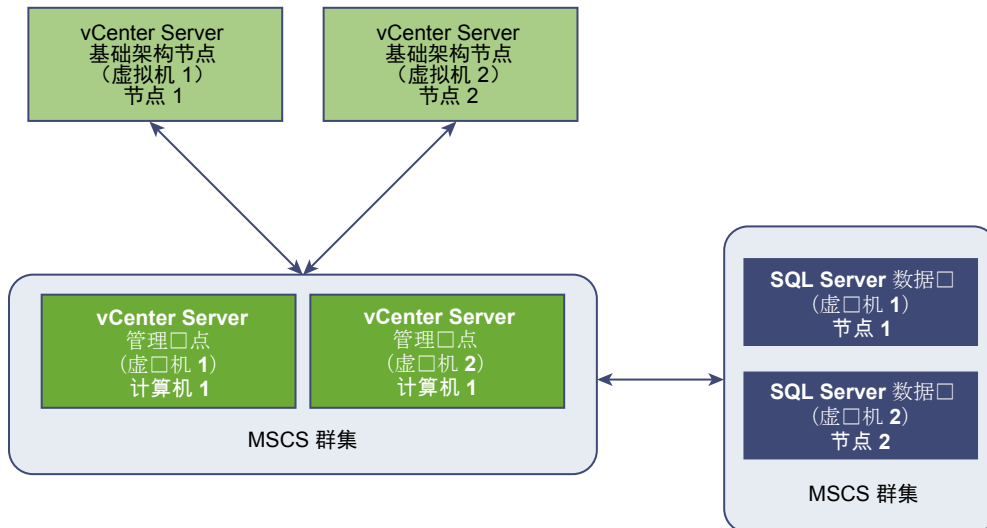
vCenter Server
基础架构节点
（虚拟机 1）
节点 1

vCenter Server
基础架构节点
（虚拟机 2）
节点 2

vCenter Server
管理□点
（虚□机 1）
计算机 1

vCenter Server
管理□点
（虚□机 2）
计算机 1

MSCS 群集

SQL Server 数据□
（虚□机 1）
节点 1

SQL Server 数据□
（虚□机 2）
节点 2

MSCS 群集